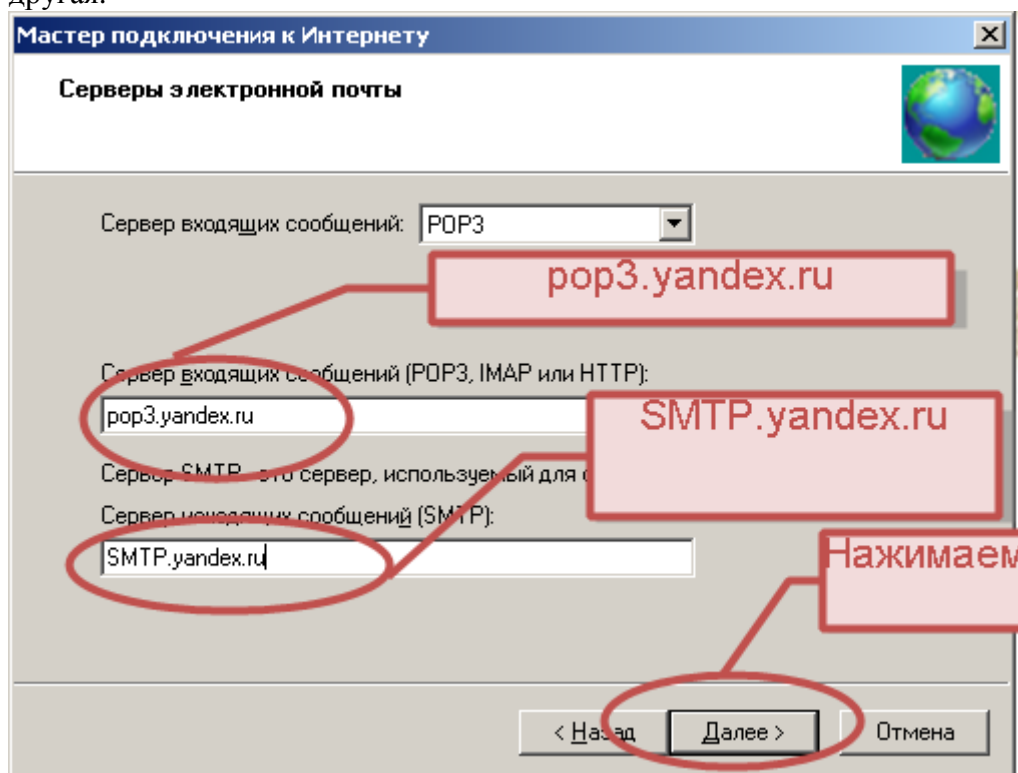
другая.

Мастер подключения к Интернету

Серверы электронной почты

Сервер входящих сообщений: POP3

pop3.yandex.ru

Сервер входящих сообщений (POP3, IMAP или HTTP):

pop3.yandex.ru

SMTP.yandex.ru

Сервер SMTP - это сервер, используемый для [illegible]

Сервер исходящих сообщений (SMTP):

SMTP.yandex.ru

Нажимаем

< Назад

Далее >

Отмена